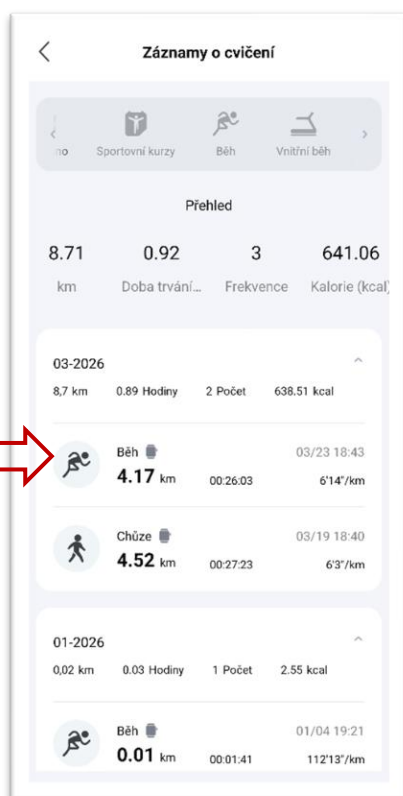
Záznamy o cvičení

no Sportovní kurzy Běh Vnitřní běh

Přehled

8.71 km

0.92 Doba trvání...

3 Frekvence

641.06 Kalorie (kcal)

03-2026

8,7 km 0.89 Hodiny 2 Počet 638.51 kcal

Běh
4.17 km 00:26:03 03/23 18:43 6'14"/km

Chůze
4.52 km 00:27:23 03/19 18:40 6'3"/km

01-2026

0,02 km 0.03 Hodiny 1 Počet 2.55 kcal

Běh
0.01 km 00:01:41 01/04 19:21 112'13"/km